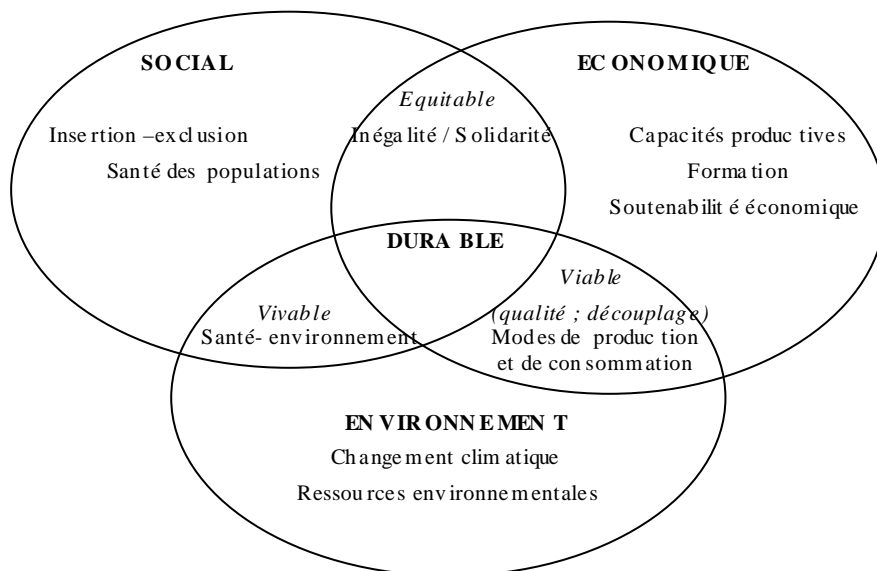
SOCIAL

Insertion –exclusion

Santé des populations

Equitable

Inégalité / Solidarité

ECONOMIQUE

Capacités productives

Formation

Soutenabilité économique

DURABLE

Viable

(qualité ; découplage)

Modes de production et de consommation

Vivable

Santé- environnement

ENVIRONNEMENT

Changement climatique

Ressources environnementales